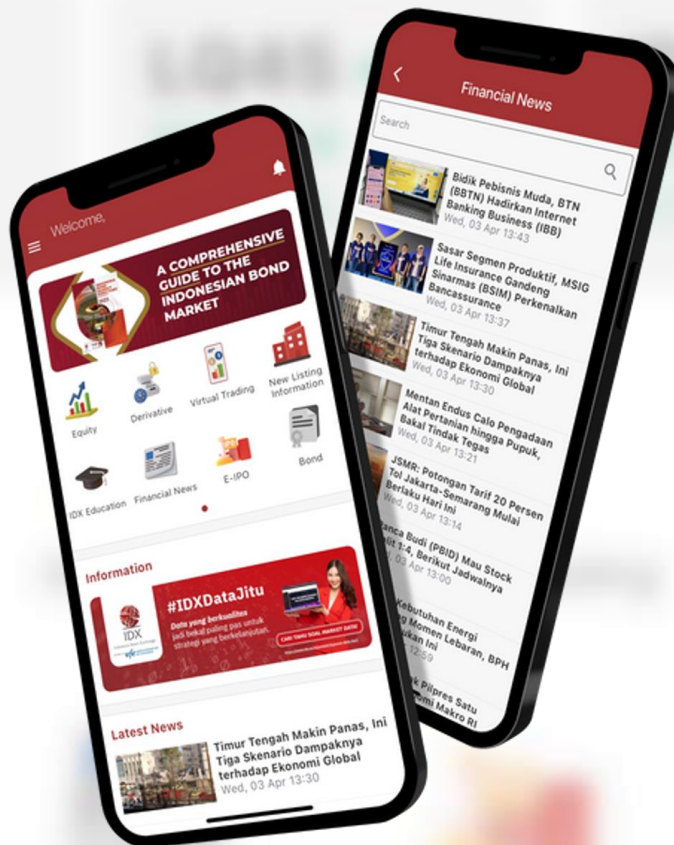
Welcome,

A COMPREHENSIVE GUIDE TO THE INDONESIAN BOND MARKET

Equity
Derivative
Virtual Trading
New Listing Information
IDX Education
Financial News
E-IPO
Bond

Information

#IDXDataJitu
Data yang berkualitas jadi bekal paling pas untuk strategi yang berkelanjutan.
IDX

Latest News

Timur Tengah Makin Panas, Ini Tiga Skenario Dampaknya terhadap Ekonomi Global
Wed, 03 Apr 13:30

Financial News

Search

Bidik Pebisnis Muda, BTN (BTN) Hadirkan Internet Banking Business (IBB)
Wed, 03 Apr 13:43

Sasar Segmen Produktif, MSIG Life Insurance Gandeng Sinarmas (BSIM) Perkenalkan Bancassurance
Wed, 03 Apr 13:37

Timur Tengah Makin Panas, Ini Tiga Skenario Dampaknya terhadap Ekonomi Global
Wed, 03 Apr 13:30

Mentan Endus Calo Pengadaan Alat Pertanian hingga Pupuk, Bakal Tindak Tegas
Wed, 03 Apr 13:21

JSMR: Potongan Tarif 20 Persen Tol Jakarta-Semarang Mulai Berlaku Hari Ini
Wed, 03 Apr 13:14

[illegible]anca Budi (PBID) Mau Stock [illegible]it 1:4, Berikut Jadwalnya
Wed, 03 Apr 13:00

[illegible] Kebutuhan Energi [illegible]ng Momen Lebaran, BPH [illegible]ukan Ini
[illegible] 12:59

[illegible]k Pilpres Satu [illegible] Makro RI